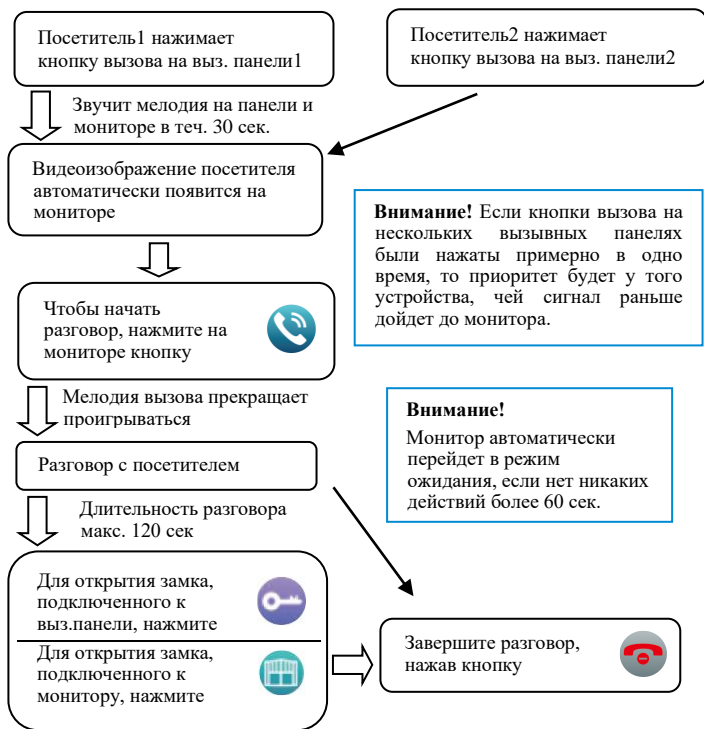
Посетитель1 нажимает кнопку вызова на выз. панели1

Посетитель2 нажимает кнопку вызова на выз. панели2

Звучит мелодия на панели и мониторе в теч. 30 сек.

Видеоизображение посетителя автоматически появится на мониторе

**Внимание!** Если кнопки вызова на нескольких вызывных панелях были нажаты примерно в одно время, то приоритет будет у того устройства, чей сигнал раньше дойдет до монитора.

Чтобы начать разговор, нажмите на мониторе кнопку

Мелодия вызова прекращает проигрываться

**Внимание!**

Монитор автоматически перейдет в режим ожидания, если нет никаких действий более 60 сек.

Разговор с посетителем

Длительность разговора макс. 120 сек

Для открытия замка, подключенного к выз.панели, нажмите

Для открытия замка, подключенного к монитору, нажмите

Завершите разговор, нажав кнопку